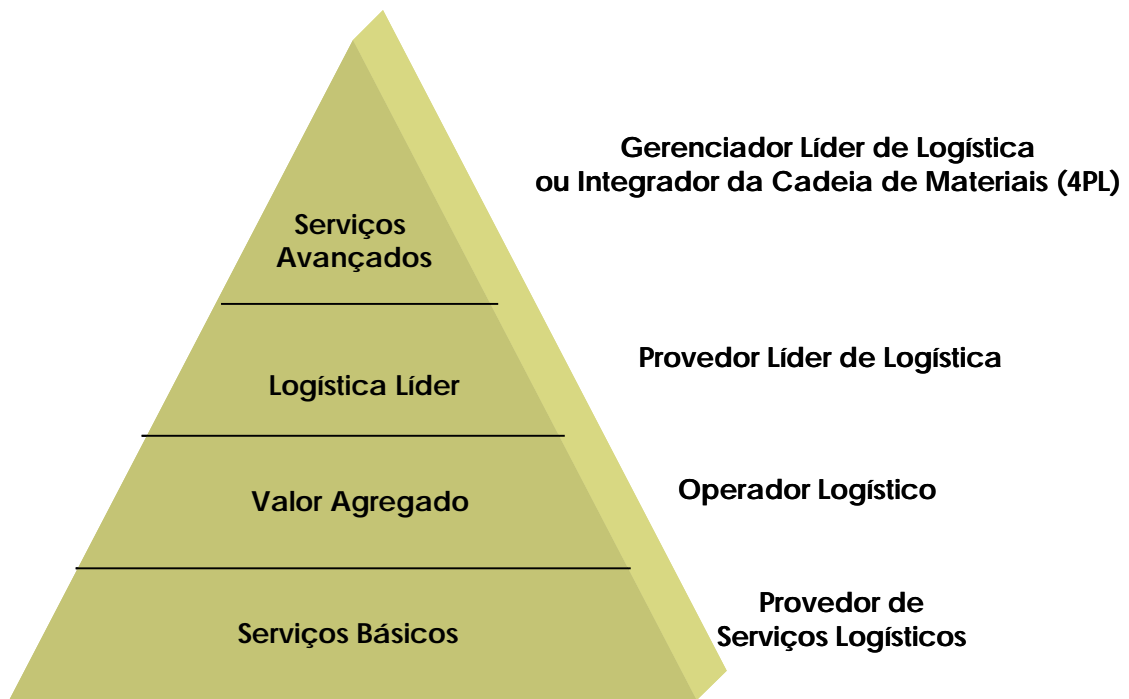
Serviços Avançados

Gerenciador Líder de Logística ou Integrador da Cadeia de Materiais (4PL)

Logística Líder

Provedor Líder de Logística

Valor Agregado

Operador Logístico

Serviços Básicos

Provedor de Serviços Logísticos